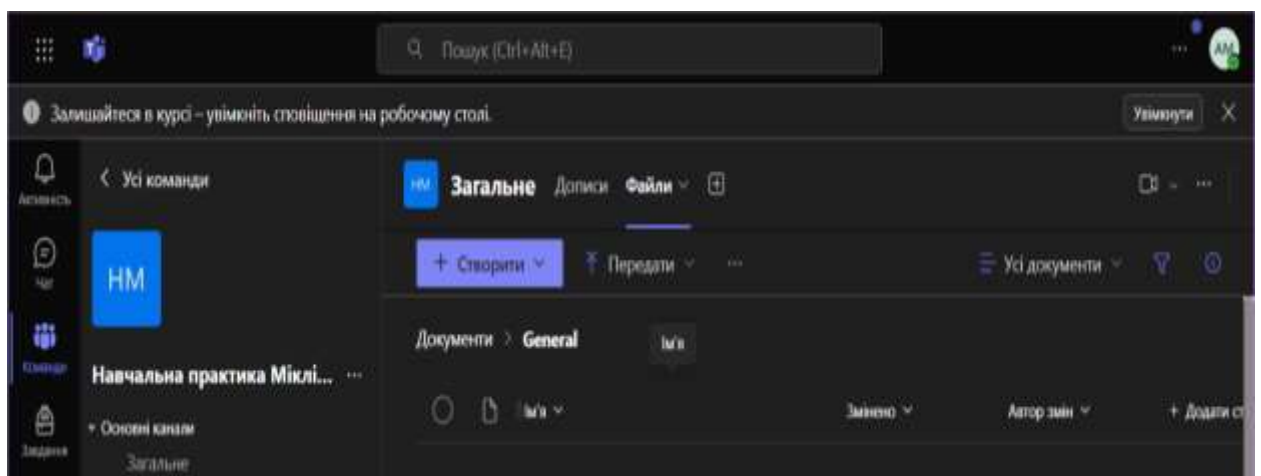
Пошук (Ctrl+Alt+E)

AM

Залишайтеся в курсі – увімкніть сповіщення на робочому столі.

Увімкнути

Активність

Чат

Команди

Завдання

< Усі команди

HM

Навчальна практика Міклі... ···

▾ Основні канали

Загальне

HM Загальне Дописи Файли ⌄

+ Створити ⌄ Передати ⌄ ···

Усі документи ⌄

Документи > General

Ім'я

Ім'я ⌄

Змінено ⌄

Автор змін ⌄

+ Додати ст